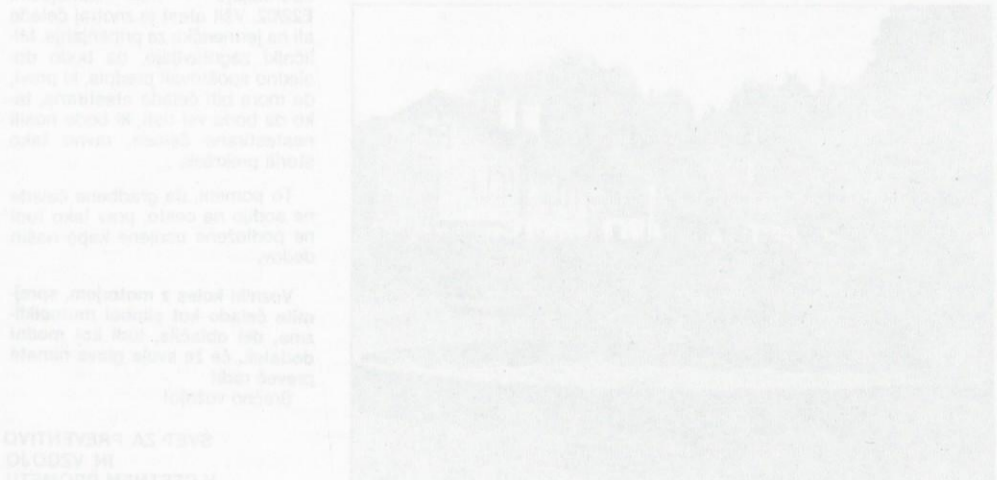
ESCG. Vsi ulegi je mogoč celotek na jeruvake, za primer, ali ko tako zagotovljajo, na takih mesta spodročja prektra. iti pesi, da mora biti celotno stettamo, tudi za take ter ctj, al bodo rosili mertetetraje daren, novov tako storil prestato.

To pomeni, da predvamo detudine sodbo na cesto, prav tako tudi na področnih dineren kupe todna dedon.

Vozniki koles z motorjem, spremite celeto tuti opnel mrnorstisame, der obiolile, kuk lez mezini dosizel, da je evile paro tanela previe deli!

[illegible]

SVET ZA PREVENTIVO IN VZGOJO V CESTNEM PROMETU